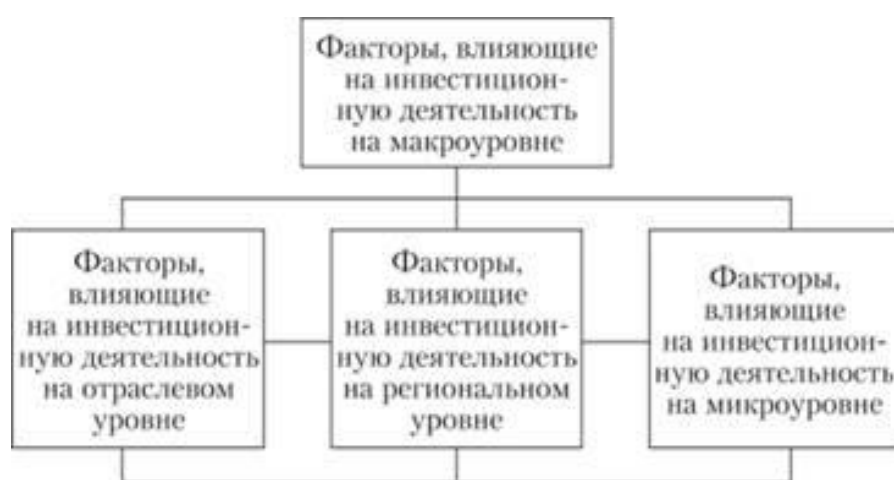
Факторы, влияющие на инвестиционную деятельность на макроуровне

Факторы, влияющие на инвестиционную деятельность на отраслевом уровне

Факторы, влияющие на инвестиционную деятельность на региональном уровне

Факторы, влияющие на инвестиционную деятельность на микроуровне